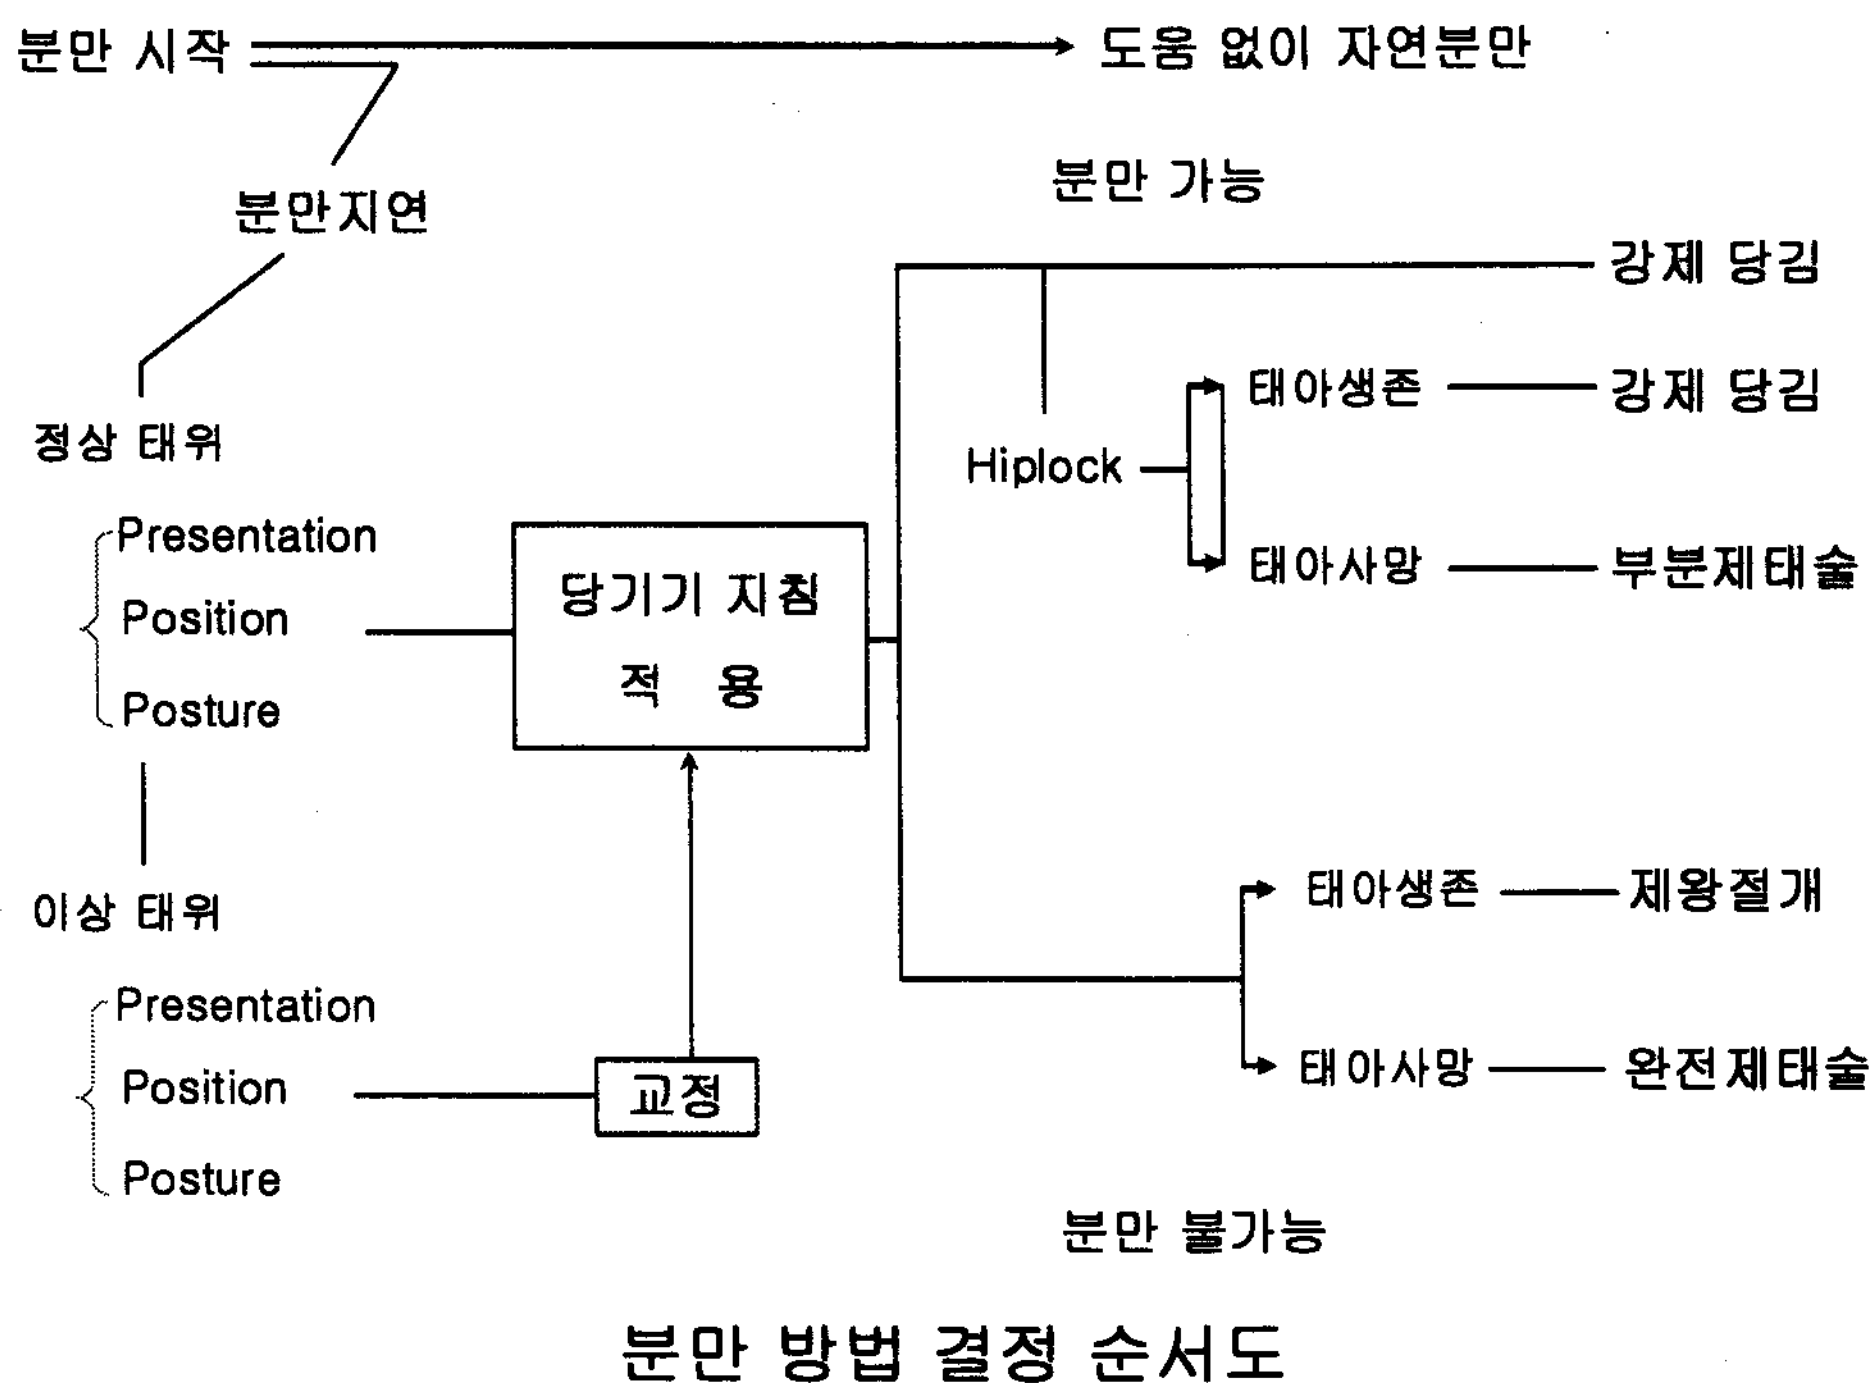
분만 시작 → 도움 없이 자연분만

분만지연

정상 태위

Presentation
Position
Posture

이상 태위

Presentation
Position
Posture

당기기 지침 적 용

교정

분만 가능

강제 당김

Hiplock

태아생존 강제 당김

태아사망 부분제태술

태아생존 제왕절개

태아사망 완전제태술

분만 불가능

분만 방법 결정 순서도